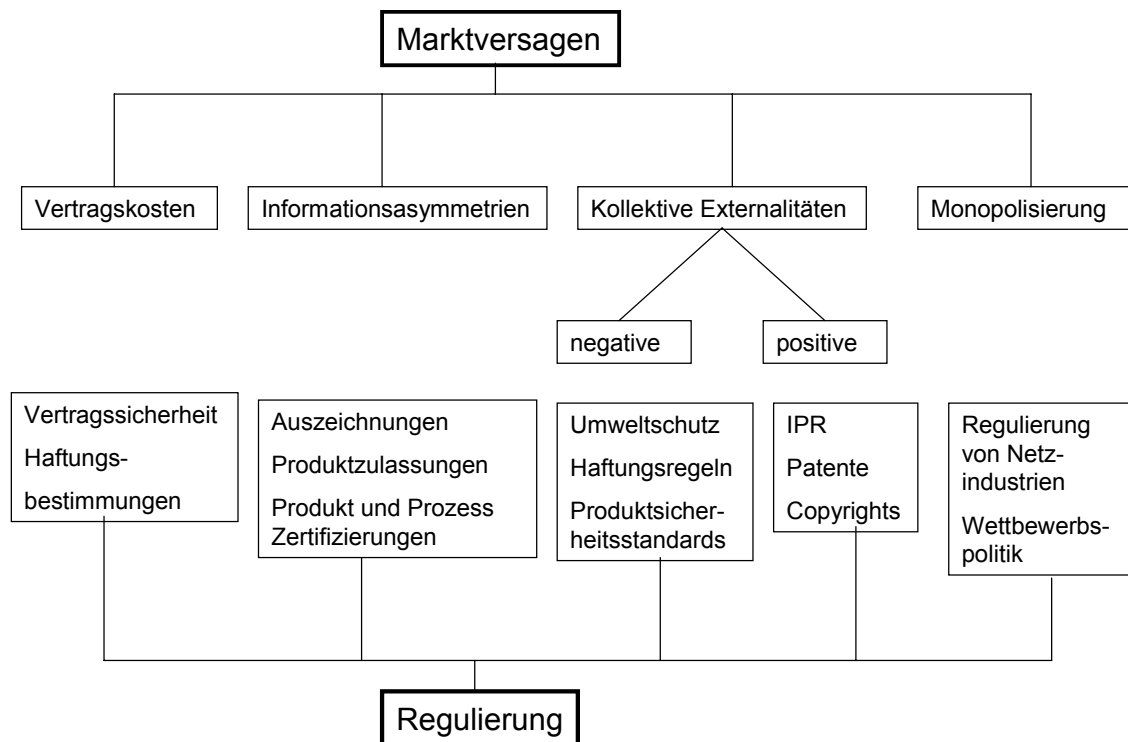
Marktversagen

Vertragskosten

Informationsasymmetrien

Kollektive Externalitäten

Monopolisierung

negative

positive

Vertragssicherheit
Haftungsbestimmungen

Auszeichnungen
Produktzulassungen
Produkt und Prozess Zertifizierungen

Umweltschutz
Haftungsregeln
Produktsicherheitsstandards

IPR
Patente
Copyrights

Regulierung von Netzindustrien
Wettbewerbspolitik

Regulierung